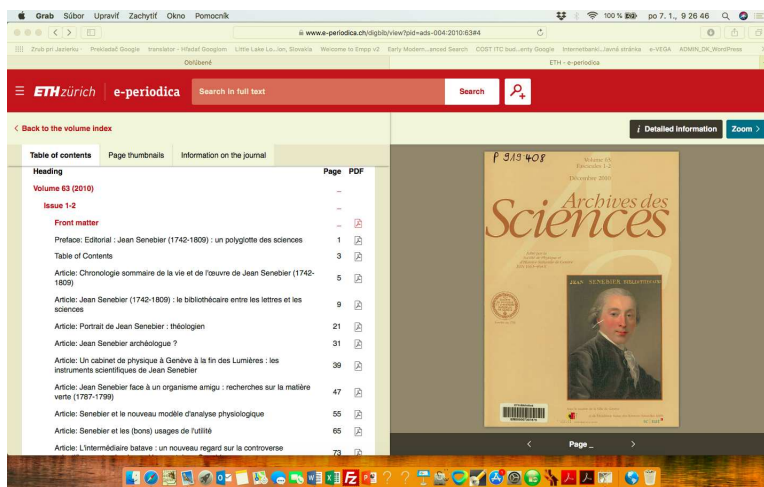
Grab Súbor Upraviť Zachytiť Okno Pomocník

100 % po 7. 1., 9 26 46

www.e-periodica.ch/digbib/view?pid=ads-004:2010:63#4

Zrub pri Jazierku Prekladač Google translator - Hľadať Googlom Little Lake Lo...ion, Slovakia Welcome to Empp v2 Early Modern...anced Search COST ITC bud...enty Google Internetbankí...lavná stránka e-VEGA ADMIN_DK_WordPress

Obľúbené

ETH - e-periodica

ETHzürich | e-periodica

Search in full text

Search

< Back to the volume index

Detailed information

Zoom >

Table of contents

Page thumbnails

Information on the journal

| Heading | Page | PDF |
|---|---|---|
| Volume 63 (2010) | – | |
| Issue 1-2 | – | |
| Front matter | – | |
| Preface: Editorial : Jean Senebier (1742-1809) : un polyglotte des sciences | 1 | |
| Table of Contents | 3 | |
| Article: Chronologie sommaire de la vie et de l'œuvre de Jean Senebier (1742-1809) | 5 | |
| Article: Jean Senebier (1742-1809) : le bibliothécaire entre les lettres et les sciences | 9 | |
| Article: Portrait de Jean Senebier : théologien | 21 | |
| Article: Jean Senebier archéologue ? | 31 | |
| Article: Un cabinet de physique à Genève à la fin des Lumières : les instruments scientifiques de Jean Senebier | 39 | |
| Article: Jean Senebier face à un organisme amigu : recherches sur la matière verte (1787-1799) | 47 | |
| Article: Senebier et le nouveau modèle d'analyse physiologique | 55 | |
| Article: Senebier et les (bons) usages de l'utilité | 65 | |
| Article: L'intermédiaire batave : un nouveau regard sur la controverse | 73 | |

P 919 408

Volume 63 Fascicule 1-2 Décembre 2010

Archives des Sciences

JEAN SENEBIER BIBLIOTHÉCAIRE

Page _